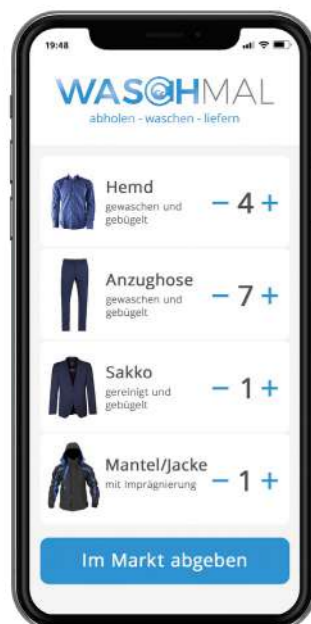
19:48

WASCHMAL
abholen - waschen - liefern

Hemd
gewaschen und gebügelt
− 4 +

Anzughose
gewaschen und gebügelt
− 7 +

Sakko
gereinigt und gebügelt
− 1 +

Mantel/Jacke
mit Imprägnierung
− 1 +

Im Markt abgeben